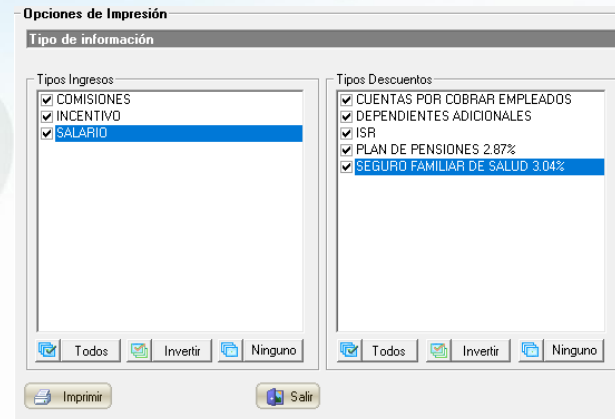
Opciones de Impresión

Tipo de información

Tipos Ingresos

COMISIONES
INCENTIVO
SALARIO

Todos
Invertir
Ninguno

Tipos Descuentos

CUENTAS POR COBRAR EMPLEADOS
DEPENDIENTES ADICIONALES
ISR
PLAN DE PENSIONES 2.87%
SEGURO FAMILIAR DE SALUD 3.04%

Todos
Invertir
Ninguno

Imprimir
Salir